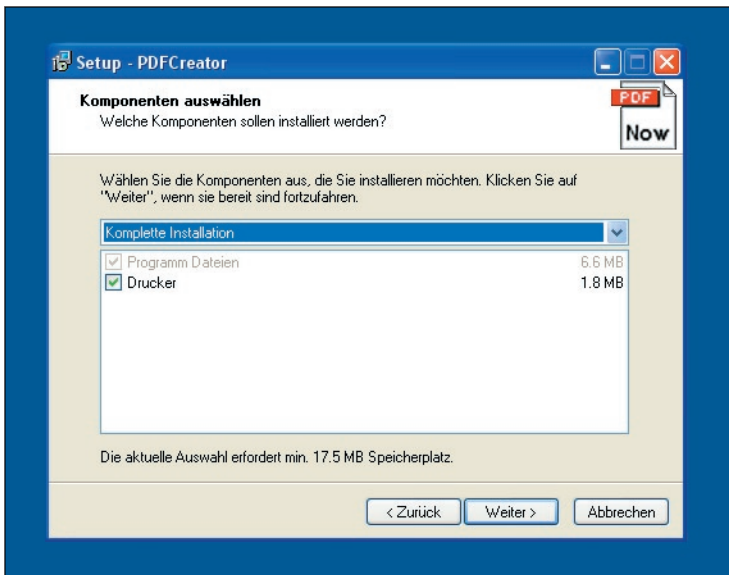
Setup - PDFCreator

Komponenten auswählen
Welche Komponenten sollen installiert werden?

PDF
Now

Wählen Sie die Komponenten aus, die Sie installieren möchten. Klicken Sie auf "Weiter", wenn sie bereit sind fortzufahren.

Komplette Installation

Programm Dateien 6.6 MB
Drucker 1.8 MB

Die aktuelle Auswahl erfordert min. 17.5 MB Speicherplatz.

< Zurück
Weiter >
Abbrechen